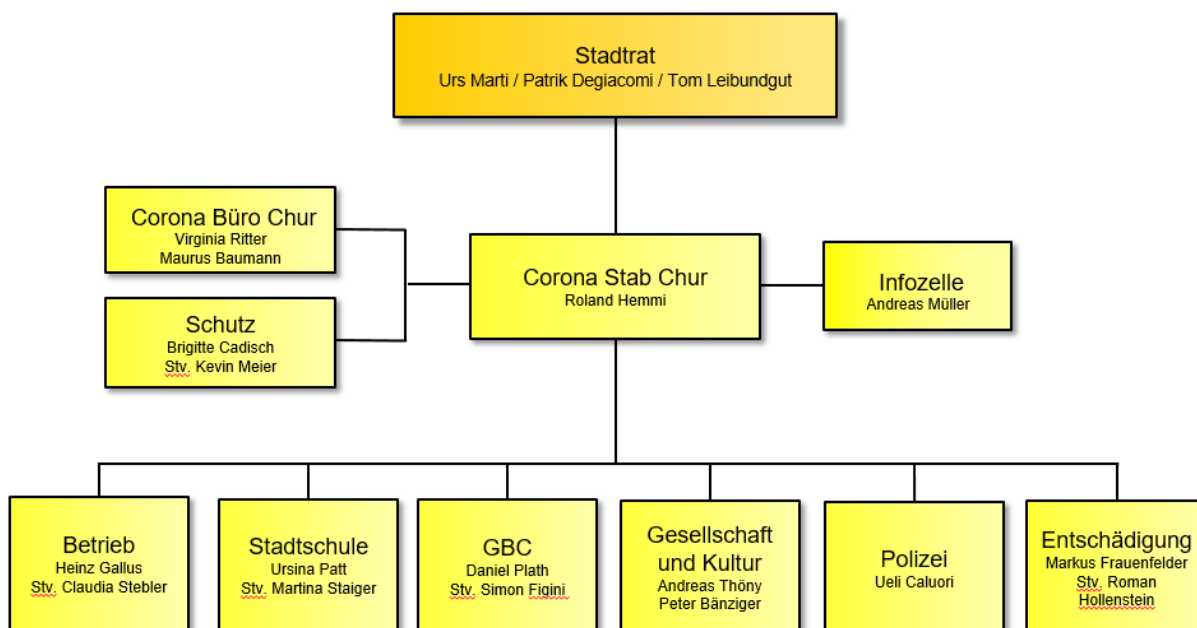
Stadtrat
Urs Marti / Patrik Degiacomi / Tom Leibundgut

Corona Büro Chur
Virginia Ritter
Maurus Baumann

Schutz
Brigitte Cadisch
Stv. Kevin Meier

Corona Stab Chur
Roland Hemmi

Infozelle
Andreas Müller

Betrieb
Heinz Gallus
Stv. Claudia Stebler

Stadtschule
Ursina Patt
Stv. Martina Staiger

GBC
Daniel Plath
Stv. Simon Figini

Gesellschaft und Kultur
Andreas Thöny
Peter Bänziger

Polizei
Ueli Caluori

Entschädigung
Markus Frauenfelder
Stv. Roman Hollenstein